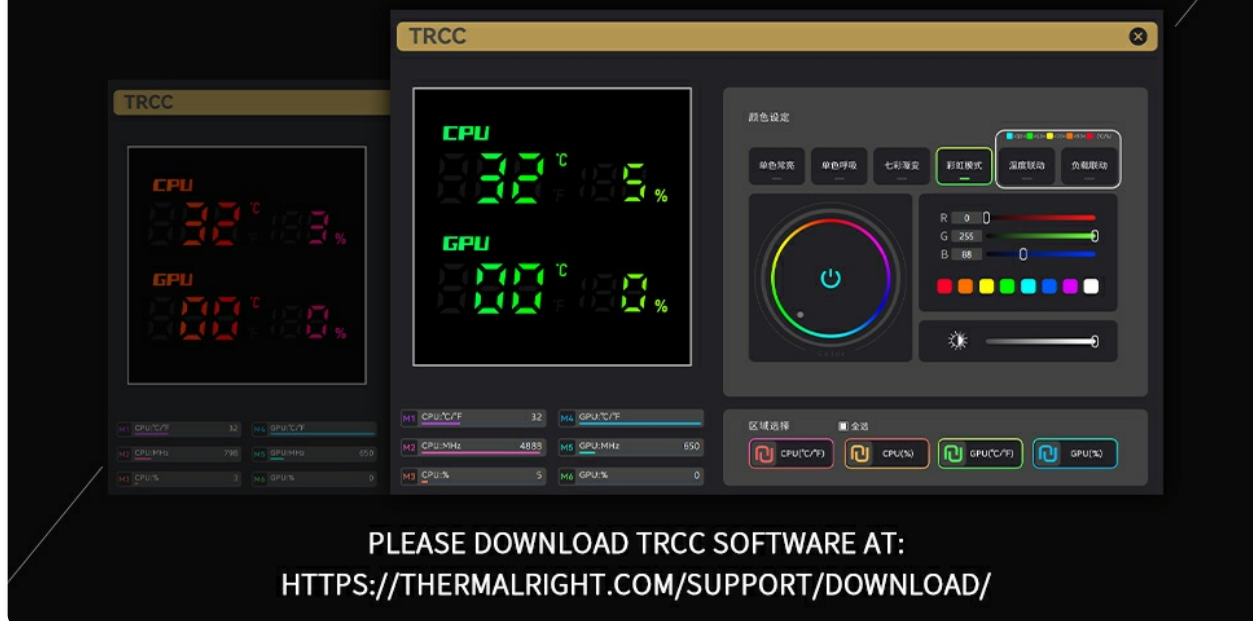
TRCC

CPU
32 ℃
℉
3 %
GPU
00 ℃
0 %

M1 CPU:℃/℉ 32
M2 CPU:MHz 798
M3 CPU:% 3
M4 GPU:℃/℉
M5 GPU:MHz 650
M6 GPU:% 0

TRCC

CPU
32 ℃
℉
5 %
GPU
00 ℃
0 %

M1 CPU:℃/℉ 32
M2 CPU:MHz 4888
M3 CPU:% 5
M4 GPU:℃/℉
M5 GPU:MHz 650
M6 GPU:% 0

颜色设定
单色常亮
单色呼吸
七彩渐变
彩虹模式
温度联动
负载联动

R 0
G 255
B 88

区域选择
全选
CPU(℃/℉)
CPU(%)
GPU(℃/℉)
GPU(%)

PLEASE DOWNLOAD TRCC SOFTWARE AT:
HTTPS://THERMALRIGHT.COM/SUPPORT/DOWNLOAD/